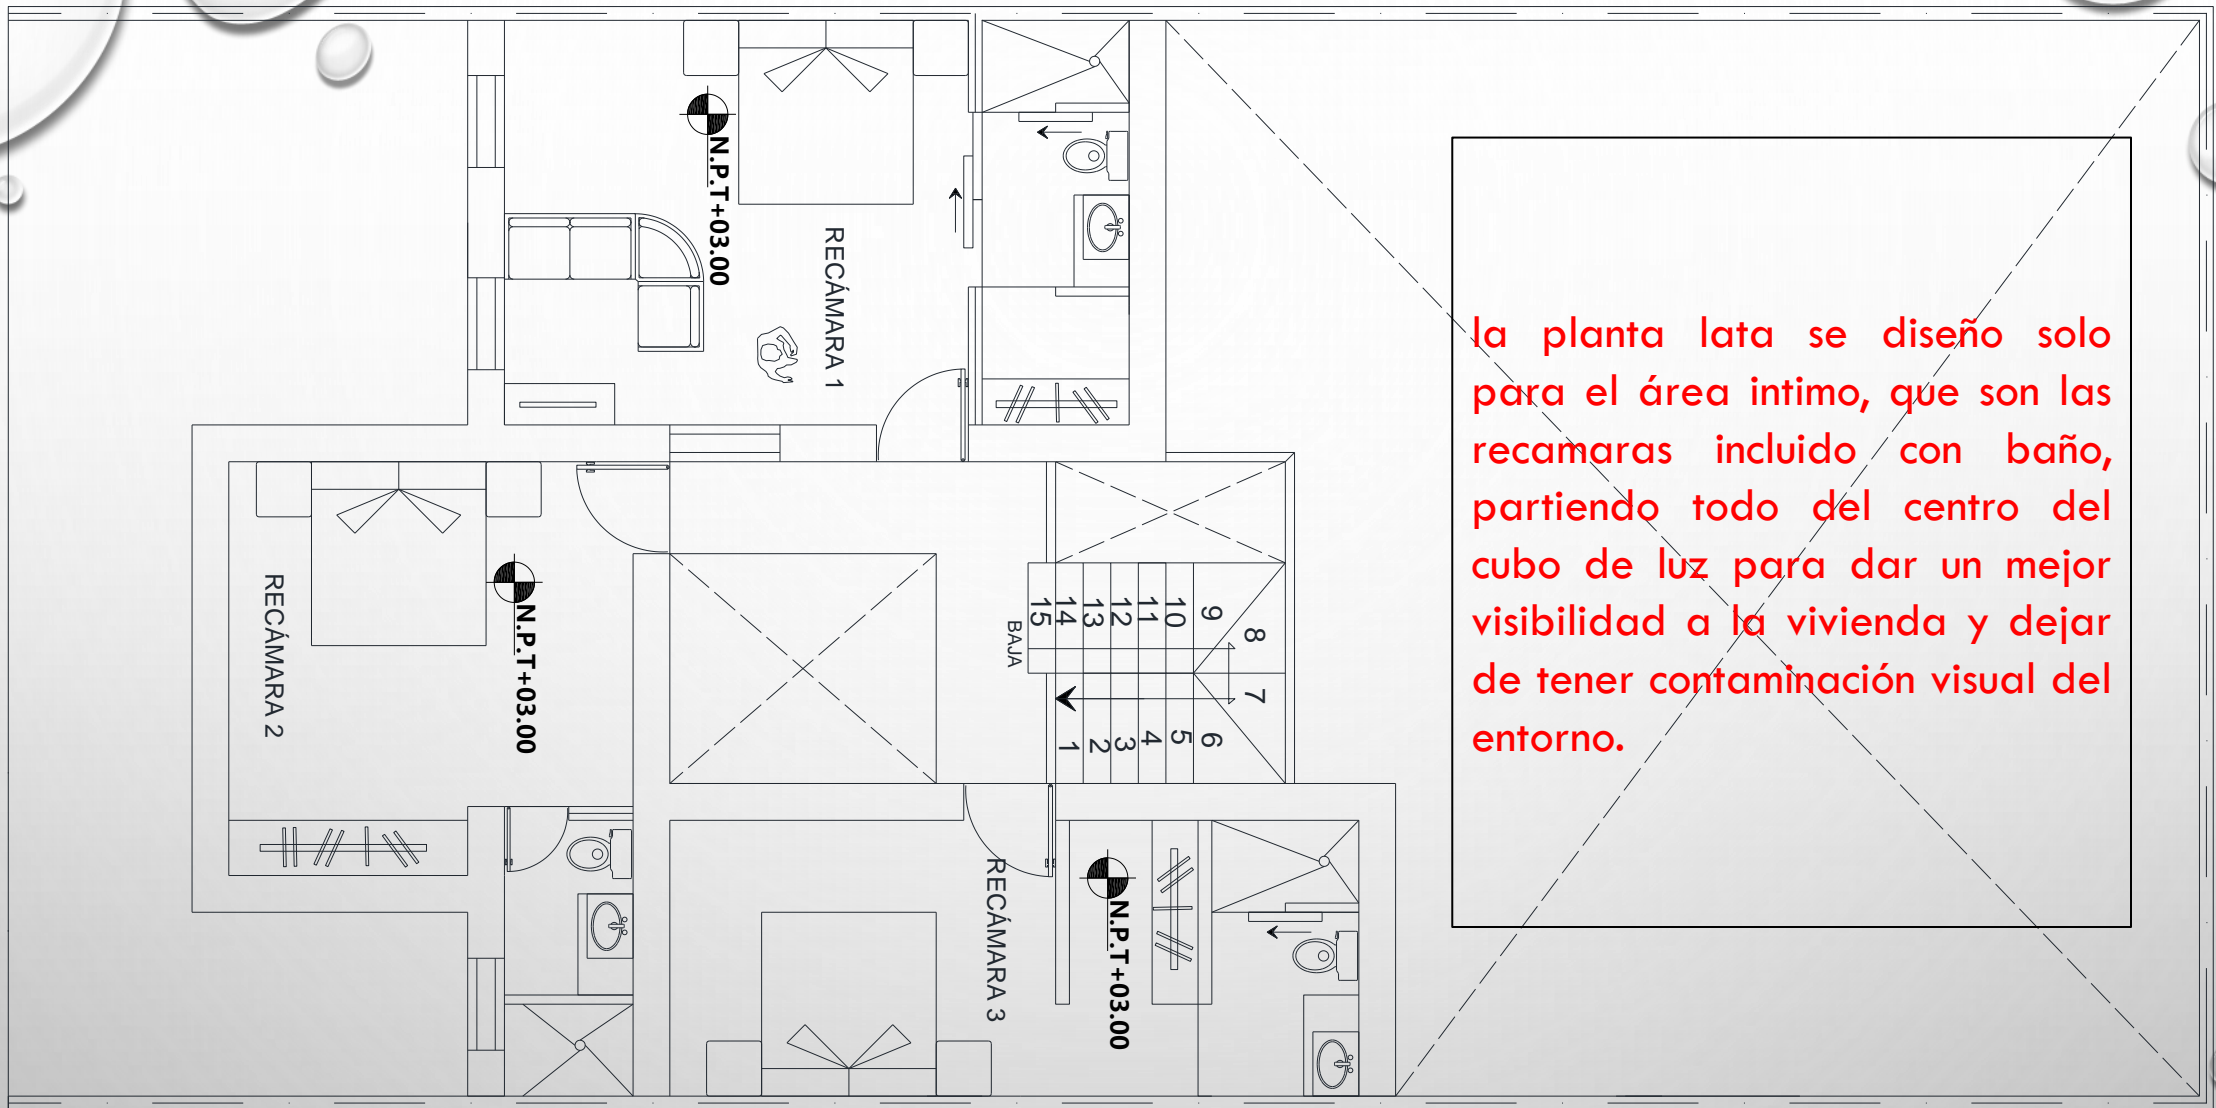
N.P.T+03.00

RECÁMARA 1

RECÁMARA 2

N.P.T+03.00

BAJA

15 14 13 12 11 10 9 8 7 6 5 4 3 2 1

RECÁMARA 3

N.P.T+03.00

la planta lata se diseño solo para el área intimo, que son las recamaras incluido con baño, partiendo todo del centro del cubo de luz para dar un mejor visibilidad a la vivienda y dejar de tener contaminación visual del entorno.